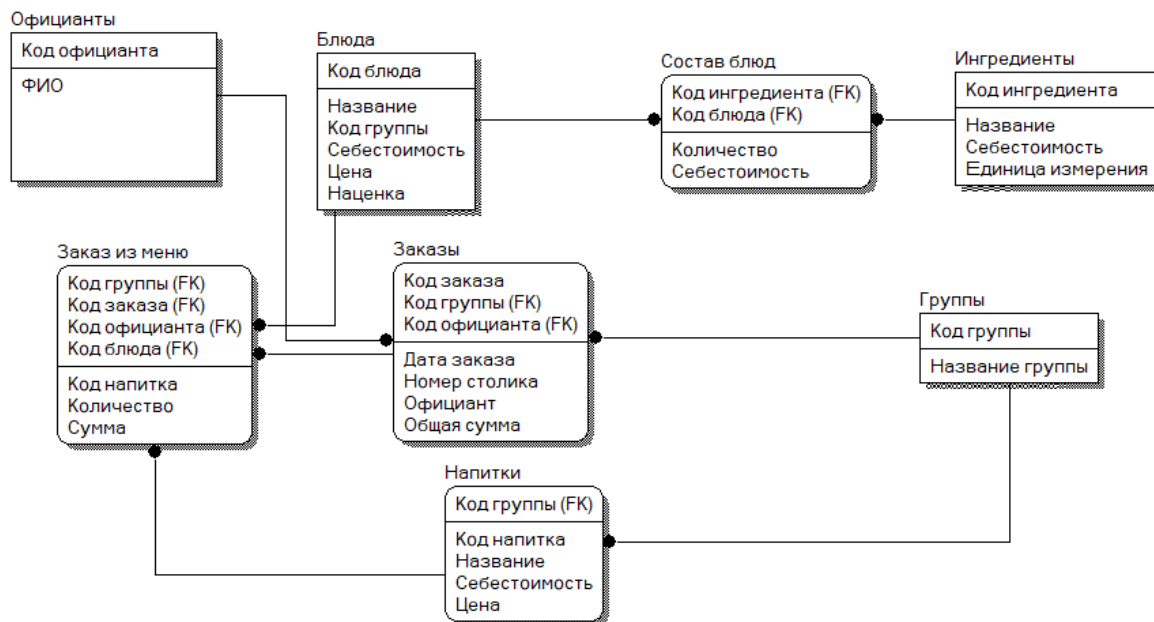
Официанты
Код официанта
ФИО

Блюда
Код блюда
Название
Код группы
Себестоимость
Цена
Наценка

Состав блюд
Код ингредиента (FK)
Код блюда (FK)
Количество
Себестоимость

Ингредиенты
Код ингредиента
Название
Себестоимость
Единица измерения

Заказ из меню
Код группы (FK)
Код заказа (FK)
Код официанта (FK)
Код блюда (FK)
Код напитка
Количество
Сумма

Заказы
Код заказа
Код группы (FK)
Код официанта (FK)
Дата заказа
Номер столика
Официант
Общая сумма

Группы
Код группы
Название группы

Напитки
Код группы (FK)
Код напитка
Название
Себестоимость
Цена